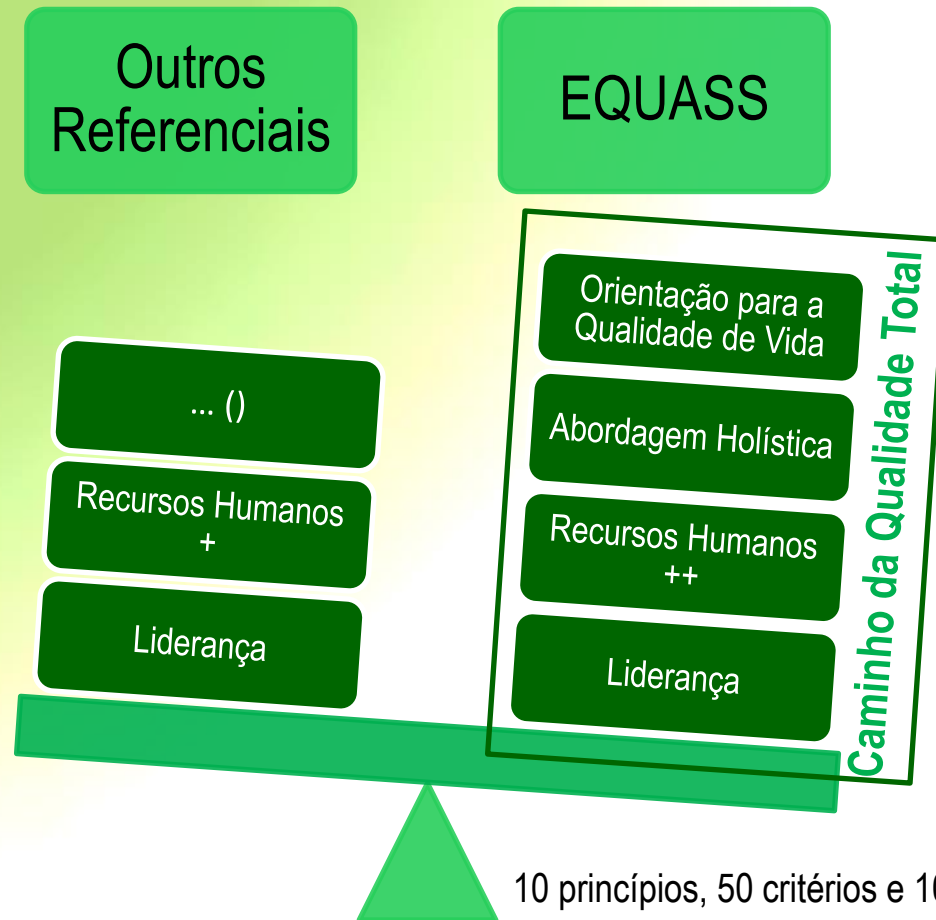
Outros Referenciais

EQUASS

... ()

Recursos Humanos +

Liderança

Orientação para a Qualidade de Vida

Abordagem Holística

Recursos Humanos ++

Liderança

Caminho da Qualidade Total

10 princípios, 50 critérios e 1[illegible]